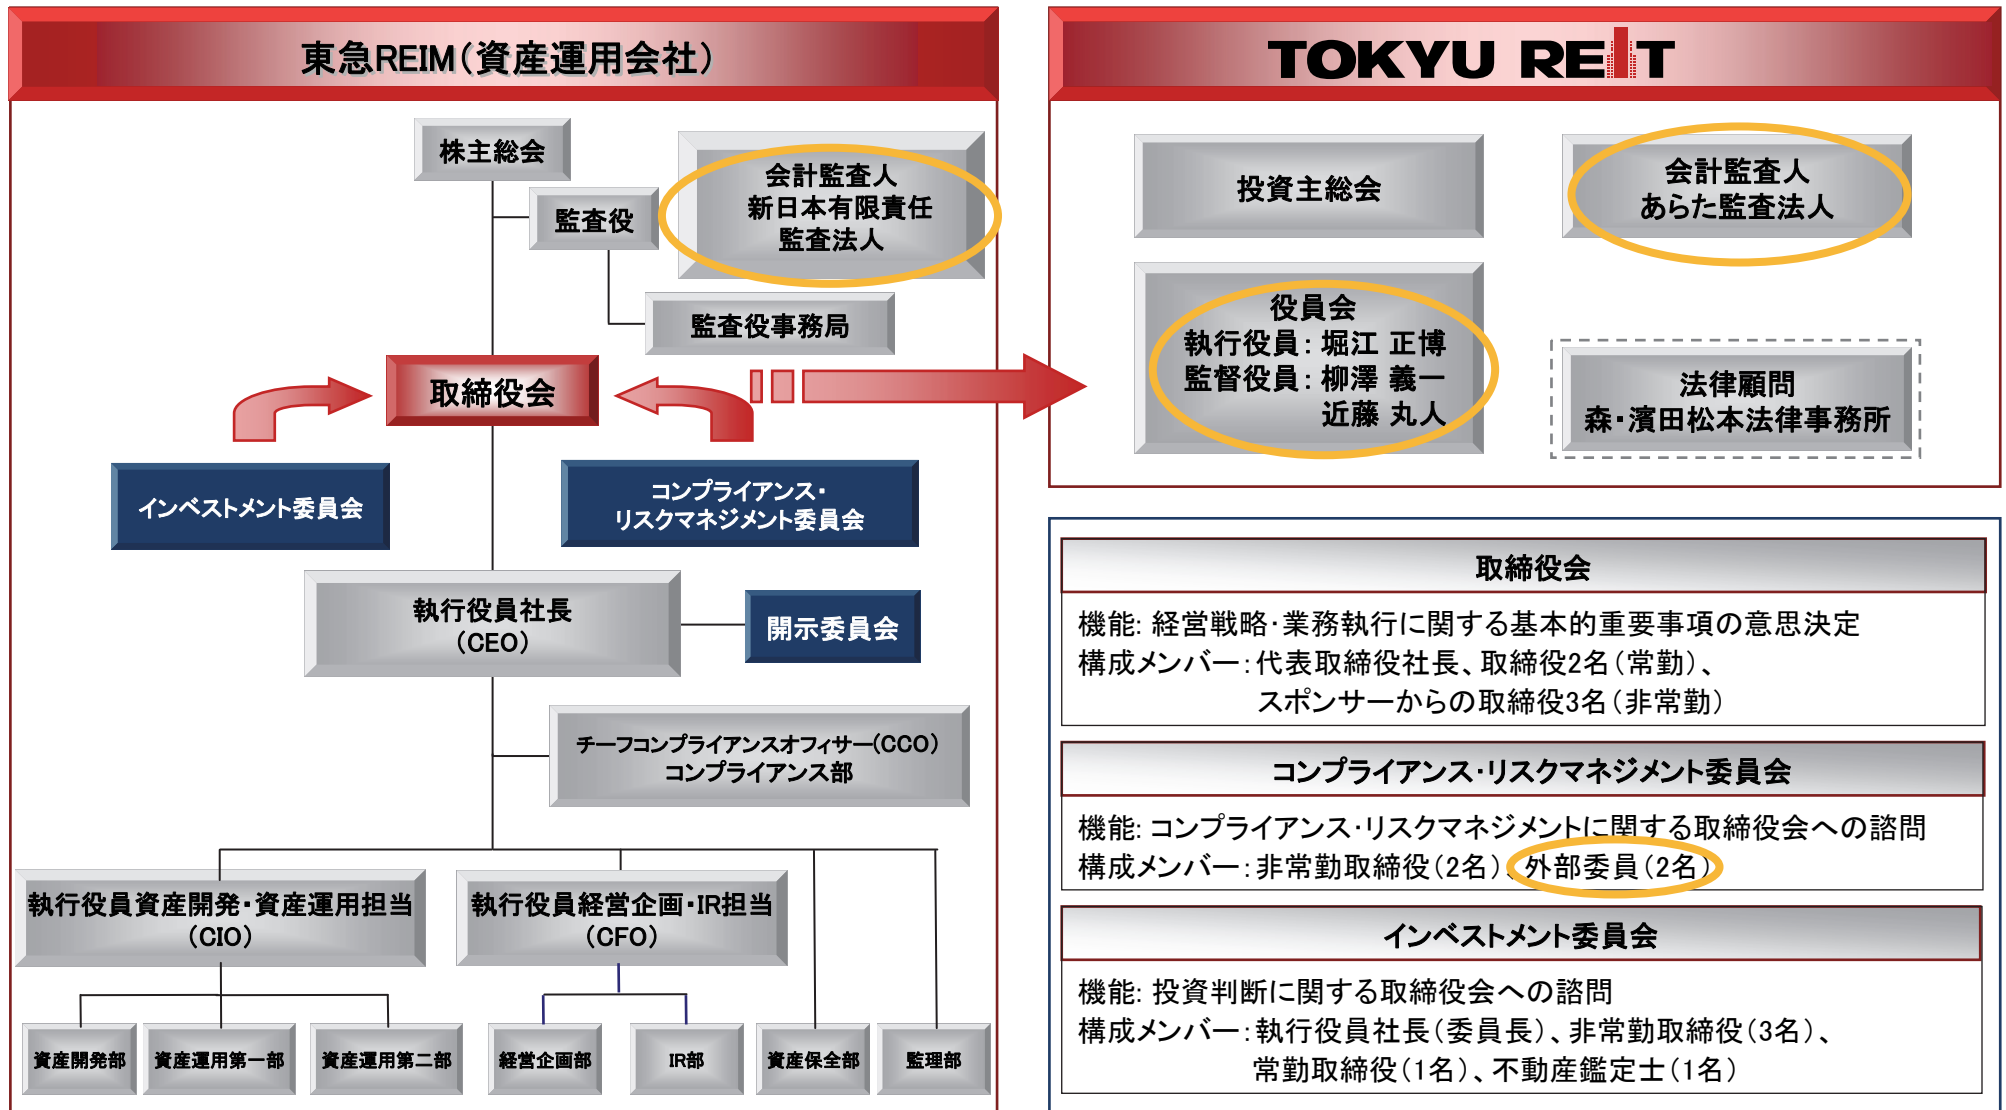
東急REIM(資産運用会社)

株主総会

監査役

会計監査人
新日本有限責任
監査法人

監査役事務局

取締役会

インベストメント委員会

コンプライアンス・
リスクマネジメント委員会

執行役員社長
(CEO)

開示委員会

チーフコンプライアンスオフィサー(CCO)
コンプライアンス部

執行役員資産開発・資産運用担当
(CIO)

執行役員経営企画・IR担当
(CFO)

資産開発部

資産運用第一部

資産運用第二部

経営企画部

IR部

資産保全部

監理部

TOKYU REIT

投資主総会

会計監査人
あらた監査法人

役員会
執行役員：堀江 正博
監督役員：柳澤 義一
近藤 丸人

法律顧問
森・濱田松本法律事務所

取締役会

機能: 経営戦略・業務執行に関する基本的重要事項の意思決定
構成メンバー：代表取締役社長、取締役2名(常勤)、
スポンサーからの取締役3名(非常勤)

コンプライアンス・リスクマネジメント委員会

機能: コンプライアンス・リスクマネジメントに関する取締役会への諮問
構成メンバー：非常勤取締役(2名)、外部委員(2名)

インベストメント委員会

機能: 投資判断に関する取締役会への諮問
構成メンバー：執行役員社長(委員長)、非常勤取締役(3名)、
常勤取締役(1名)、不動産鑑定士(1名)